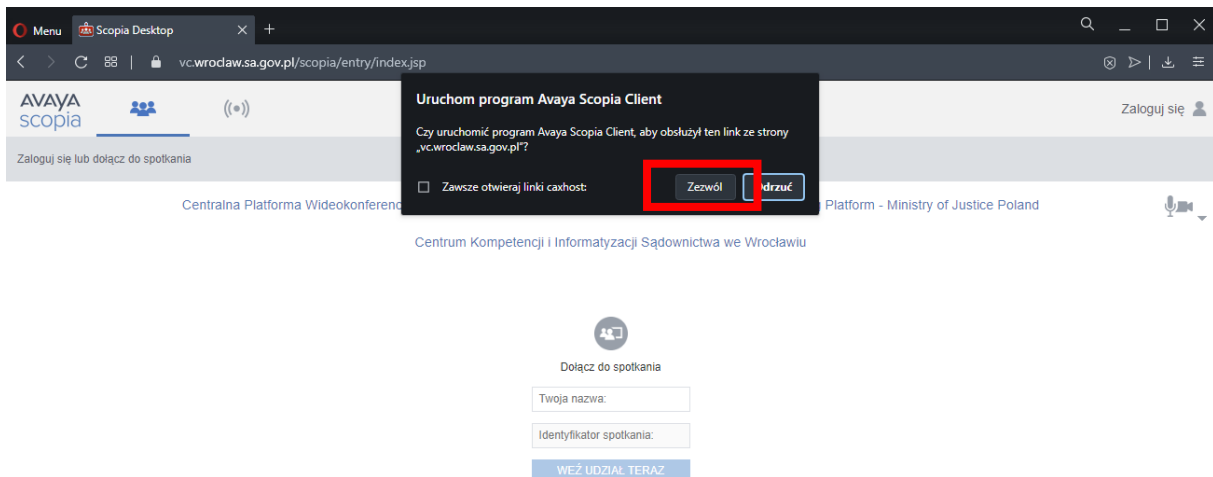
Menu Scopia Desktop

vc.wroclaw.sa.gov.pl/scopia/entry/index.jsp

AVAYA scopia

Zaloguj się

Zaloguj się lub dołącz do spotkania

Uruchom program Avaya Scopia Client

Czy uruchomić program Avaya Scopia Client, aby obsłużył ten link ze strony „vc.wroclaw.sa.gov.pl"?

Zawsze otwieraj linki caxhost:

Zezwól

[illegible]drzuć

Centralna Platforma Wideokonferenc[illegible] Platform - Ministry of Justice Poland

Centrum Kompetencji i Informatyzacji Sądownictwa we Wrocławiu

Dołącz do spotkania

Twoja nazwa:

Identyfikator spotkania:

WEŹ UDZIAŁ TERAZ